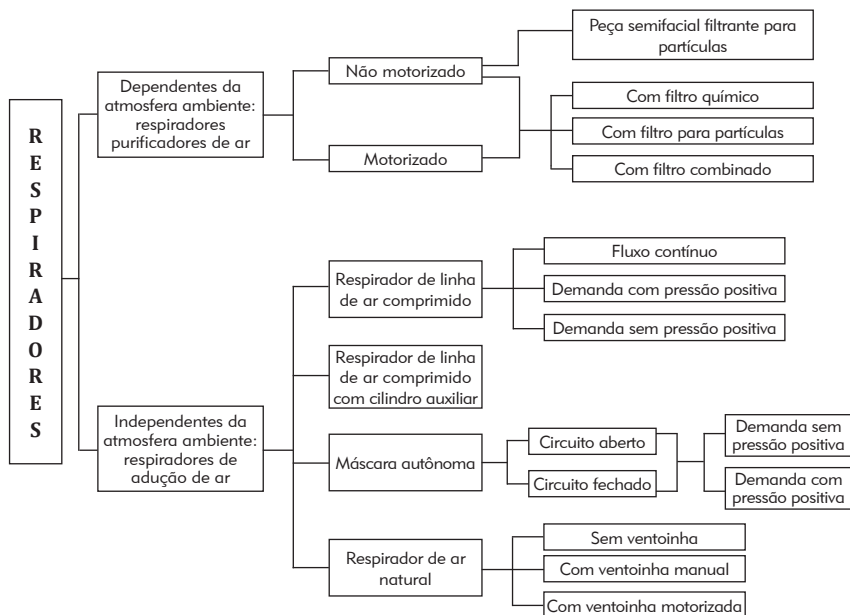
RESPIRADORES

Dependentes da atmosfera ambiente: respiradores purificadores de ar

Não motorizado

Peça semifacial filtrante para partículas

Motorizado

Com filtro químico

Com filtro para partículas

Com filtro combinado

Independentes da atmosfera ambiente: respiradores de adução de ar

Respirador de linha de ar comprimido

Fluxo contínuo

Demanda com pressão positiva

Demanda sem pressão positiva

Respirador de linha de ar comprimido com cilindro auxiliar

Máscara autônoma

Circuito aberto

Circuito fechado

Demanda sem pressão positiva

Demanda com pressão positiva

Respirador de ar natural

Sem ventoinha

Com ventoinha manual

Com ventoinha motorizada